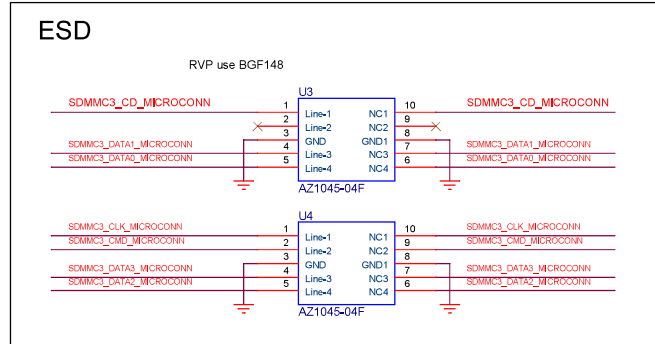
ESD

RVP use BGF148

U3

SDMMC3_CD_MICROCONN 1 Line-1 NC1 10 SDMMC3_CD_MICROCONN
2 Line-2 NC2 9
3 GND GND1 8
SDMMC3_DATA1_MICROCONN 4 Line-3 NC3 7 SDMMC3_DATA1_MICROCONN
SDMMC3_DATA0_MICROCONN 5 Line-4 NC4 6 SDMMC3_DATA0_MICROCONN

AZ1045-04F

U4

SDMMC3_CLK_MICROCONN 1 Line-1 NC1 10 SDMMC3_CLK_MICROCONN
SDMMC3_CMD_MICROCONN 2 Line-2 NC2 9 SDMMC3_CMD_MICROCONN
3 GND GND1 8
SDMMC3_DATA3_MICROCONN 4 Line-3 NC3 7 SDMMC3_DATA3_MICROCONN
SDMMC3_DATA2_MICROCONN 5 Line-4 NC4 6 SDMMC3_DATA2_MICROCONN

AZ1045-04F